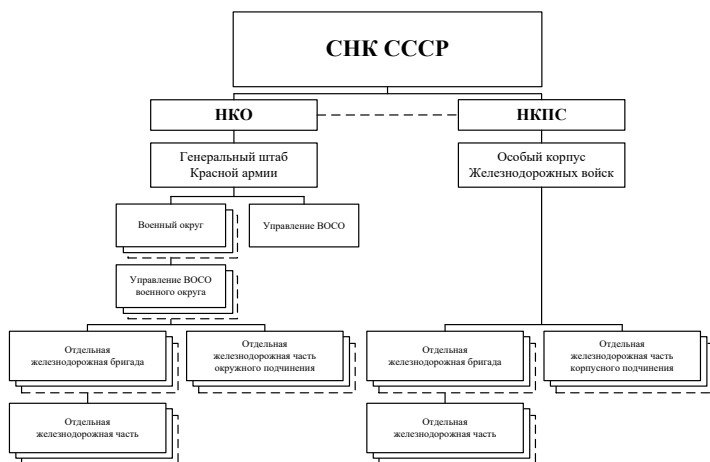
СНК СССР

НКО

НКПС

Генеральный штаб Красной армии

Особый корпус Железнодорожных войск

Военный округ

Управление ВОСО

Управление ВОСО военного округа

Отдельная железнодорожная бригада

Отдельная железнодорожная часть окружного подчинения

Отдельная железнодорожная бригада

Отдельная железнодорожная часть корпусного подчинения

Отдельная железнодорожная часть

Отдельная железнодорожная часть